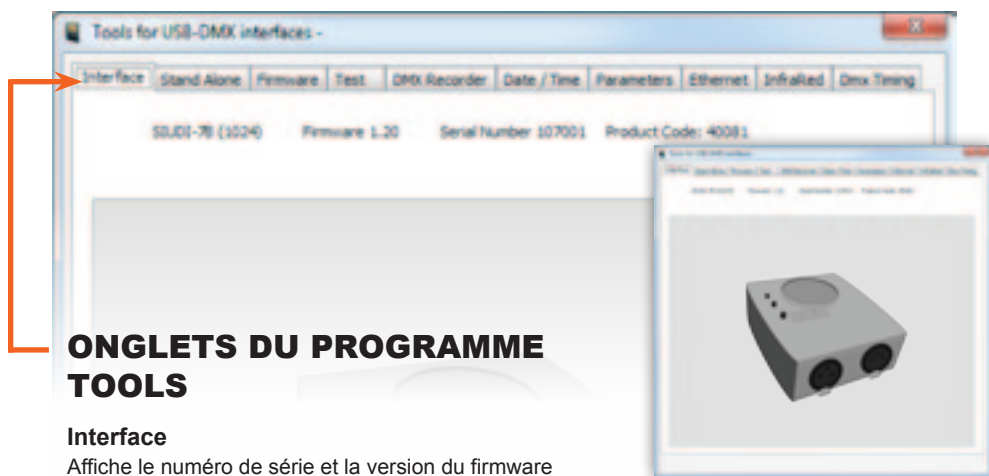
Tools for USB-DMX interfaces -

Interface | Stand Alone | Firmware | Test | DMX Recorder | Date / Time | Parameters | Ethernet | InfraRed | Dmx Timing

SIUDI-7B (1024) Firmware 1.20 Serial Number 107001 Product Code: 40081

ONGLETS DU PROGRAMME TOOLS

Interface
Affiche le numéro de série et la version du firmware